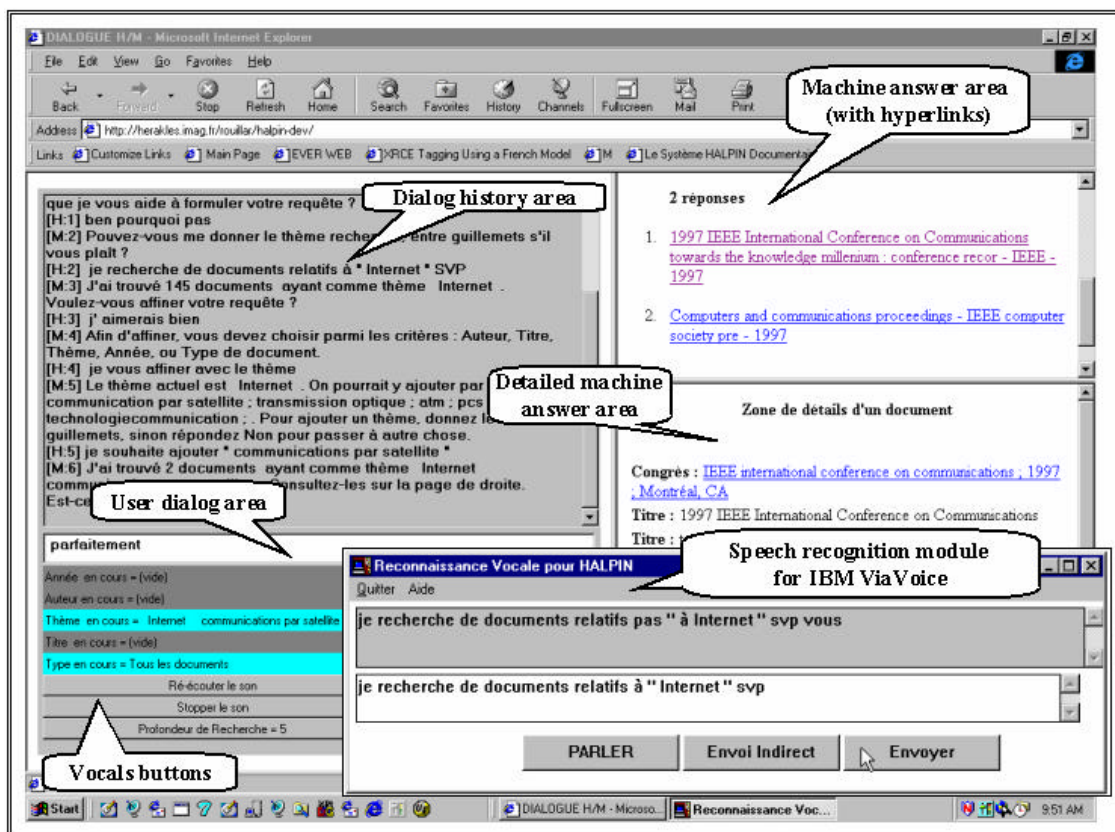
DIALOGUE H/M - Microsoft Internet Explorer

File Edit View Go Favorites Help

Back Forward Stop Refresh Home Search Favorites History Channels Fullscreen Mail Print

Address http://herakles.imag.fr/rouillar/halpin-dev/

Links Customize Links Main Page EVER WEB XRCE Tagging Using a French Model M Le Système HALPIN Documenta

Machine answer area (with hyperlinks)

Dialog history area

que je vous aide à formuler votre requête ?
[H:1] ben pourquoi pas
[M:2] Pouvez-vous me donner le thème recher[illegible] entre guillemets s'il vous plaît ?
[H:2] je recherche de documents relatifs à " Internet " SVP
[M:3] J'ai trouvé 145 documents ayant comme thème Internet . Voulez-vous affiner votre requête ?
[H:3] j' aimerais bien
[M:4] Afin d'affiner, vous devez choisir parmi les critères : Auteur, Titre, Thème, Année, ou Type de document.
[H:4] je vous affiner avec le thème
[M:5] Le thème actuel est Internet . On pourrait y ajouter par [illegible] communication par satellite ; transmission optique ; atm ; pcs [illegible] technologiecommunication ; . Pour ajouter un thème, donnez le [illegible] guillemets, sinon répondez Non pour passer à autre chose.
[H:5] je souhaite ajouter " communications par satellite "
[M:6] J'ai trouvé 2 documents ayant comme thème Internet commu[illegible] Consultez-les sur la page de droite.
Est-ce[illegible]

2 réponses

1. 1997 IEEE International Conference on Communications towards the knowledge millenium : conference recor - IEEE - 1997

2. Computers and communications proceedings - IEEE computer society pre - 1997

Detailed machine answer area

Zone de détails d'un document

Congrès : IEEE international conference on communications ; 1997 ; Montréal, CA
Titre : 1997 IEEE International Conference on Communications
Titre : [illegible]

User dialog area

parfaitement

Année en cours = (vide)
Auteur en cours = (vide)
Thème en cours = Internet communications par satellite
Titre en cours = (vide)
Type en cours = Tous les documents
Ré-écouter le son
Stopper le son
Profondeur de Recherche = 5

Vocals buttons

Reconnaissance Vocale pour HALPIN

Speech recognition module for IBM ViaVoice

Quitter Aide

je recherche de documents relatifs pas " à Internet " svp vous

je recherche de documents relatifs à " Internet " svp

PARLER Envoi Indirect Envoyer

Start DIALOGUE H/M - Microso... Reconnaissance Voc... 9:51 AM